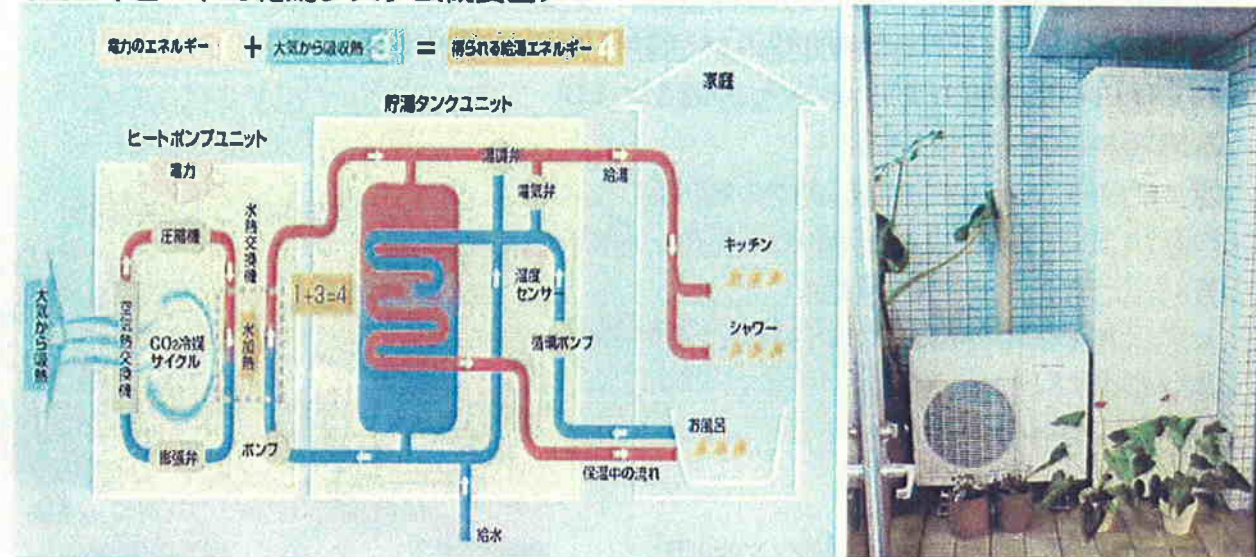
電力のエネルギー 1 + 大気から吸収熱 3 = 得られる給湯エネルギー 4

ヒートポンプユニット

電力

圧縮機

大気から吸熱

空気熱交換機

$CO_2$冷媒サイクル

膨張弁

水熱交換機

水加熱

ポンプ

1+3=4

貯湯タンクユニット

混調弁

電気弁

温度センサー

循環ポンプ

給水

家庭

給湯

キッチン

シャワー

お風呂

保温中の流れ